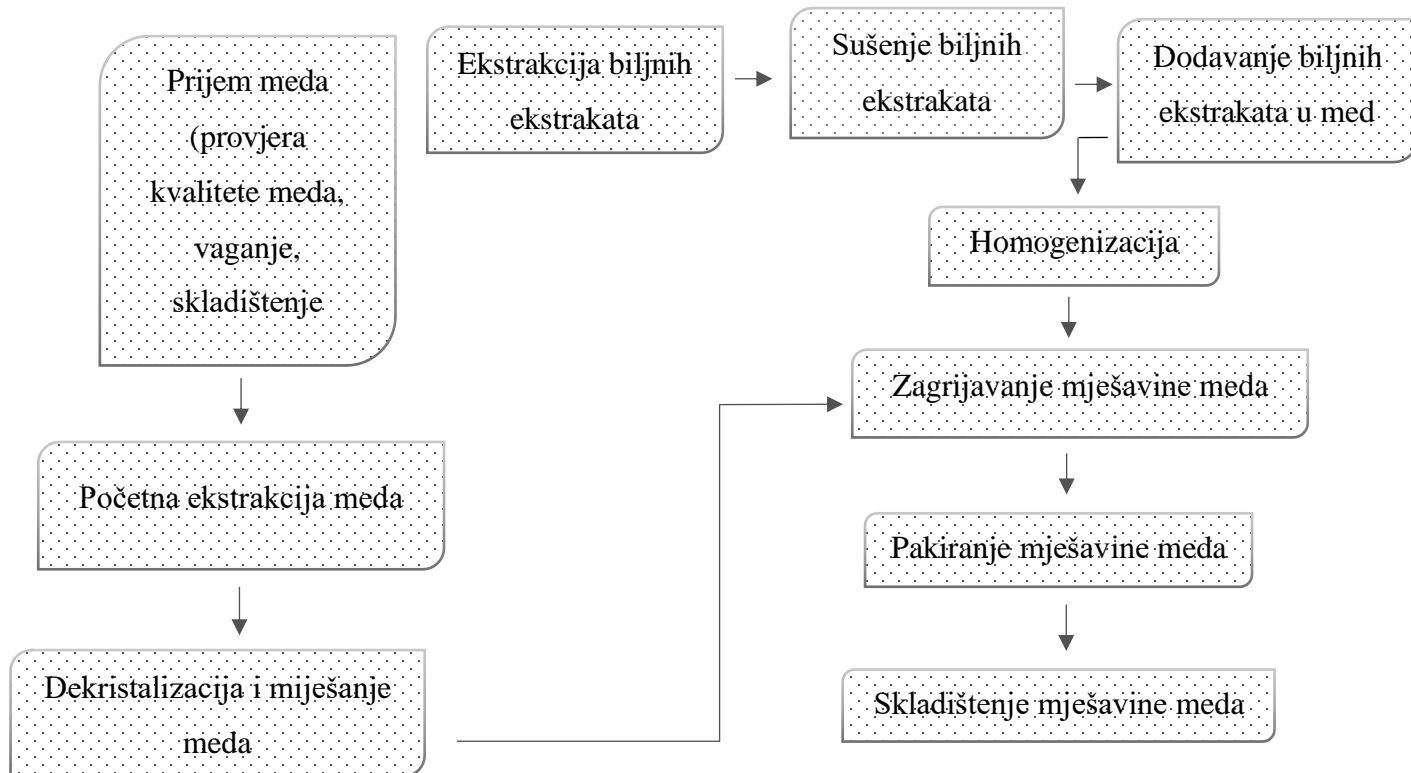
Prijem meda (provjera kvalitete meda, vaganje, skladištenje

Početna ekstrakcija meda

Dekristalizacija i miješanje meda

Ekstrakcija biljnih ekstrakata

Sušenje biljnih ekstrakata

Dodavanje biljnih ekstrakata u med

Homogenizacija

Zagrijavanje mješavine meda

Pakiranje mješavine meda

Skladištenje mješavine meda